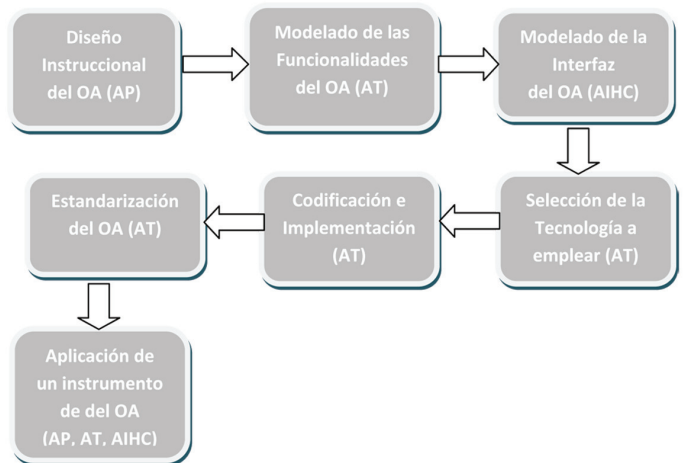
Diseño Instruccional del OA (AP)

Modelado de las Funcionalidades del OA (AT)

Modelado de la Interfaz del OA (AIHC)

Selección de la Tecnología a emplear (AT)

Codificación e Implementación (AT)

Estandarización del OA (AT)

Aplicación de un instrumento de del OA (AP, AT, AIHC)